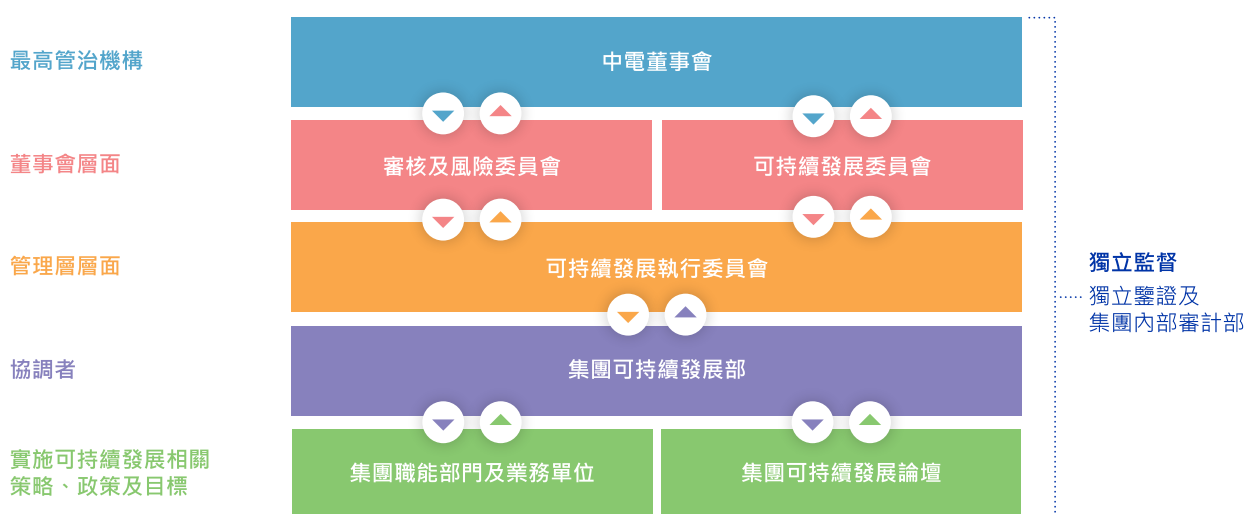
最高管治機構

中電董事會

董事會層面

審核及風險委員會

可持續發展委員會

管理層層面

可持續發展執行委員會

協調者

集團可持續發展部

實施可持續發展相關策略、政策及目標

集團職能部門及業務單位

集團可持續發展論壇

獨立監督

獨立鑒證及集團內部審計部